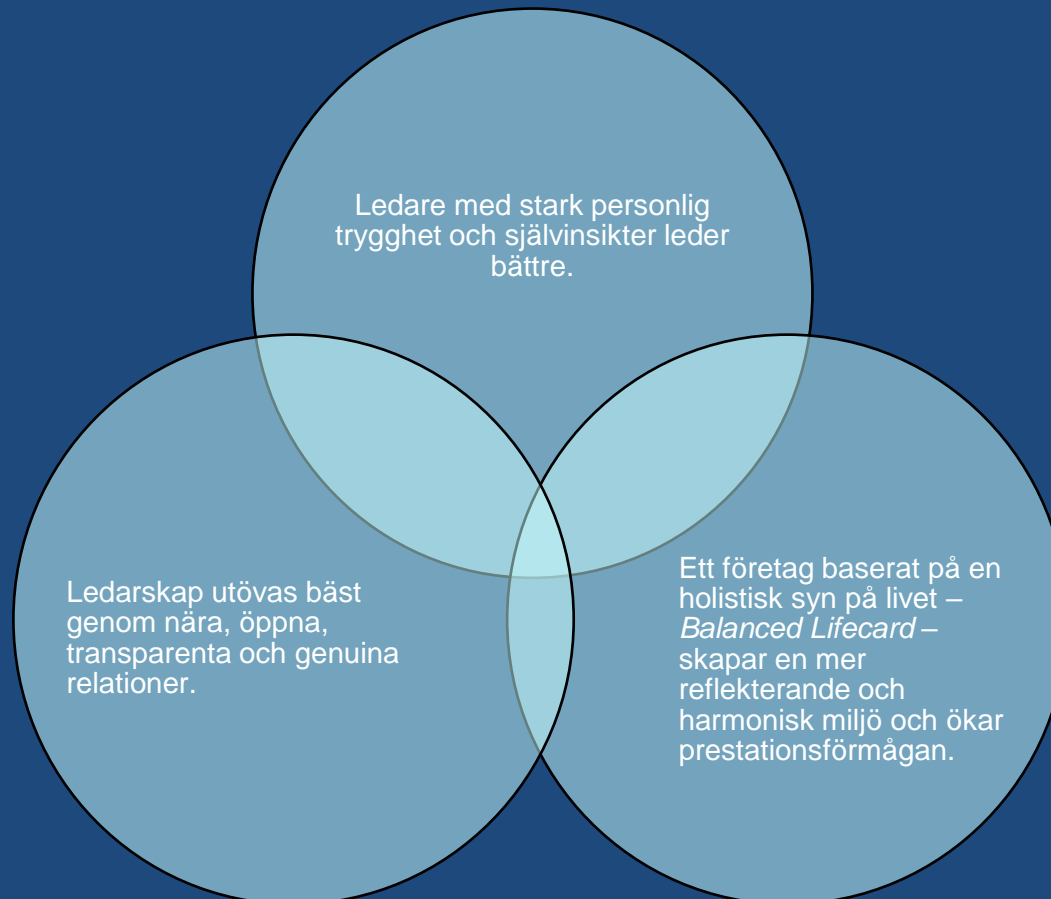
Ledare med stark personlig trygghet och självinsikter leder bättre.

Ledarskap utövas bäst genom nära, öppna, transparenta och genuina relationer.

Ett företag baserat på en holistisk syn på livet – Balanced Lifecard – skapar en mer reflekterande och harmonisk miljö och ökar prestationsförmågan.